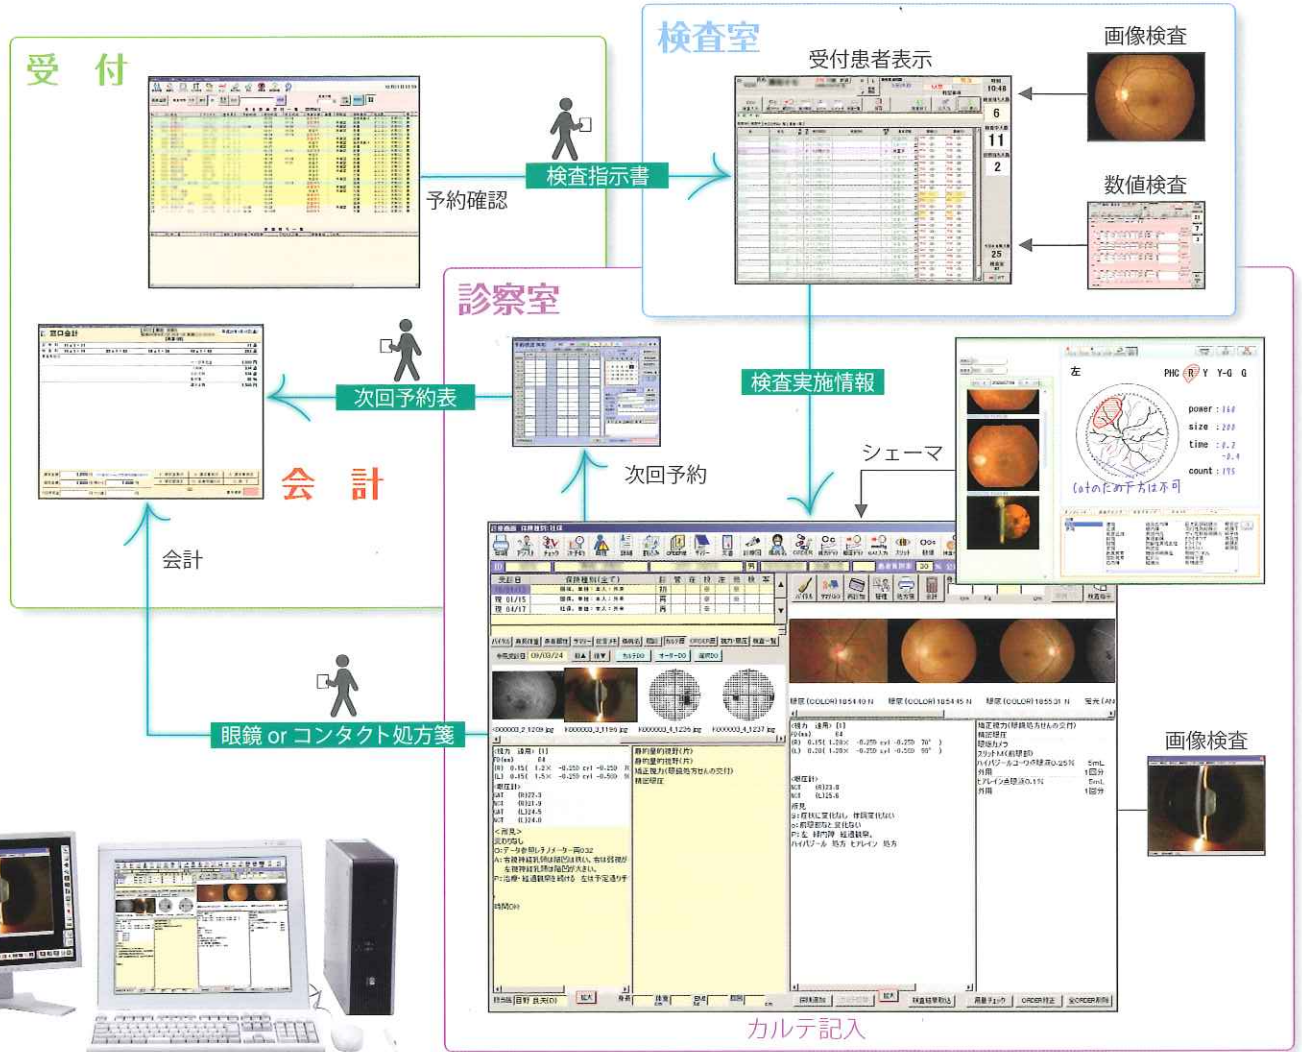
受　付

予約確認

検査指示書

検査室

受付患者表示

画像検査

数値検査

診察室

検査実施情報

次回予約表

会　計

次回予約

シェーマ

会計

眼鏡 or コンタクト処方箋

画像検査

カルテ記入

PHC R Y Y-G G

power : 160
size : 200
time : 0.2
count : 195

左

(cotのため下方は不可

6

11

2

25